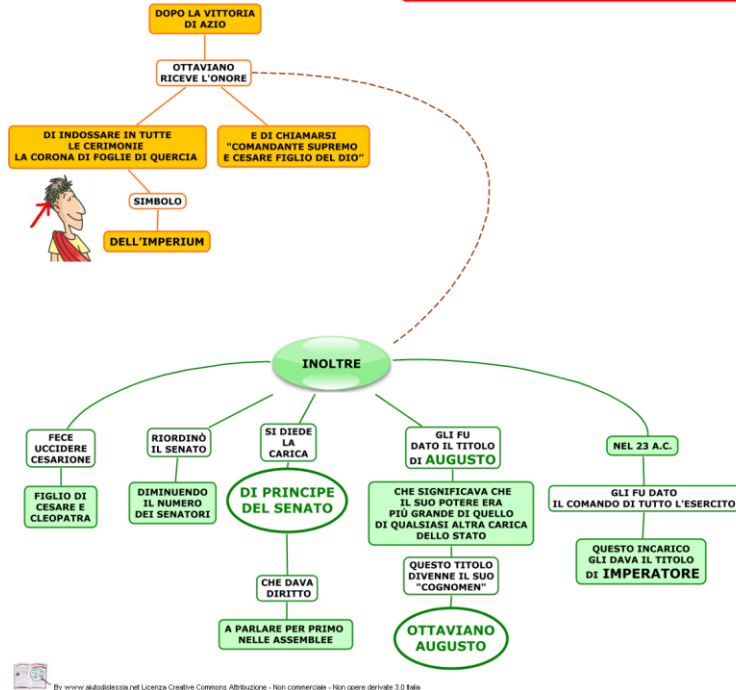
DOPO LA VITTORIA DI AZIO

OTTAVIANO RICEVE L'ONORE

DI INDOSSARE IN TUTTE LE CERIMONIE LA CORONA DI FOGLIE DI QUERCIA

E DI CHIAMARSI "COMANDANTE SUPREMO E CESARE FIGLIO DEL DIO"

SIMBOLO

DELL'IMPERIUM

INOLTRE

FECE UCCIDERE CESARIONE

FIGLIO DI CESARE E CLEOPATRA

RIORDINÒ IL SENATO

DIMINUENDO IL NUMERO DEI SENATORI

SI DIEDE LA CARICA

DI PRINCIPE DEL SENATO

CHE DAVA DIRITTO

A PARLARE PER PRIMO NELLE ASSEMBLEE

GLI FU DATO IL TITOLO DI AUGUSTO

CHE SIGNIFICAVA CHE IL SUO POTERE ERA PIÙ GRANDE DI QUELLO DI QUALSIASI ALTRA CARICA DELLO STATO

QUESTO TITOLO DIVENNE IL SUO "COGNOMEN"

OTTAVIANO AUGUSTO

NEL 23 A.C.

GLI FU DATO IL COMANDO DI TUTTO L'ESERCITO

QUESTO INCARICO GLI DAVA IL TITOLO DI IMPERATORE

By www.aiutodislessia.net Licenza Creative Commons Attribuzione - Non commerciale - Non opere derivate 3.0 Italia